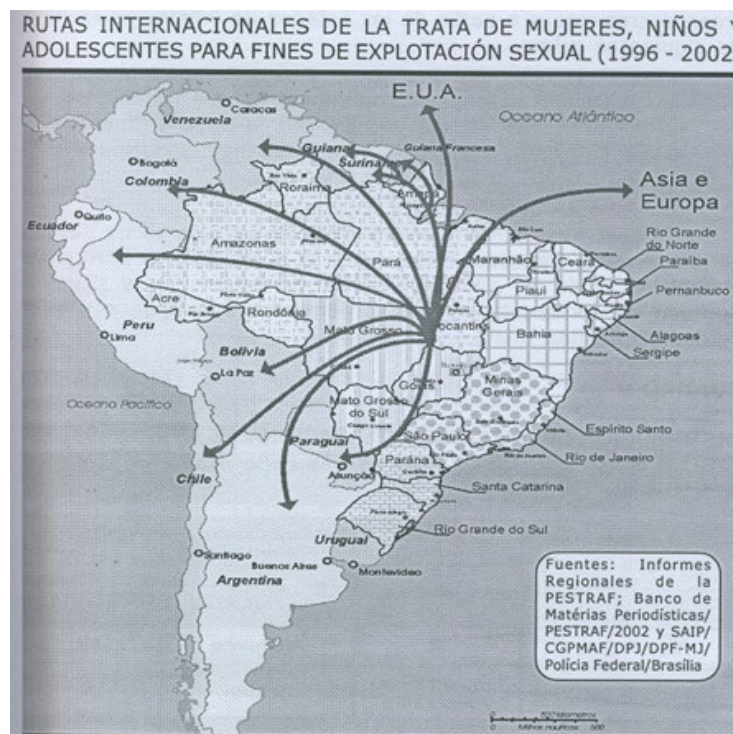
RUTAS INTERNACIONALES DE LA TRATA DE MUJERES, NIÑOS Y ADOLESCENTES PARA FINES DE EXPLOTACIÓN SEXUAL (1996 - 2002

E.U.A.

Oceano Atlántico

Caracas
Venezuela
Guiana
Surinam
Guiana Francesa
Bogotá
Colombia
Roraima
Amapá
Asia e Europa
Quito
Ecuador
Amazonas
Pará
Maranhão
Ceará
Rio Grande do Norte
Paraiba
Pernanbuco
Piauí
Acre
Rondônia
Peru
Lima
Mato Grosso
Tocantins
Bahia
Alagoas
Sergipe
Bolivia
La Paz
Goiás
Minas Gerais
Oceano Pacifico
Mato Grosso do Sul
Espírito Santo
Paraguai
São Paulo
Rio de Janeiro
Paraná
Asunción
Chile
Santa Catarina
Rio Grande do Sul
Uruguai
Santiago
Buenos Aires
Montevideo
Argentina

Fuentes: Informes Regionales de la PESTRAF; Banco de Matérias Periodísticas/ PESTRAF/2002 y SAIP/ CGPMAF/DPJ/DPF-MJ/ Policia Federal/Brasília

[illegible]